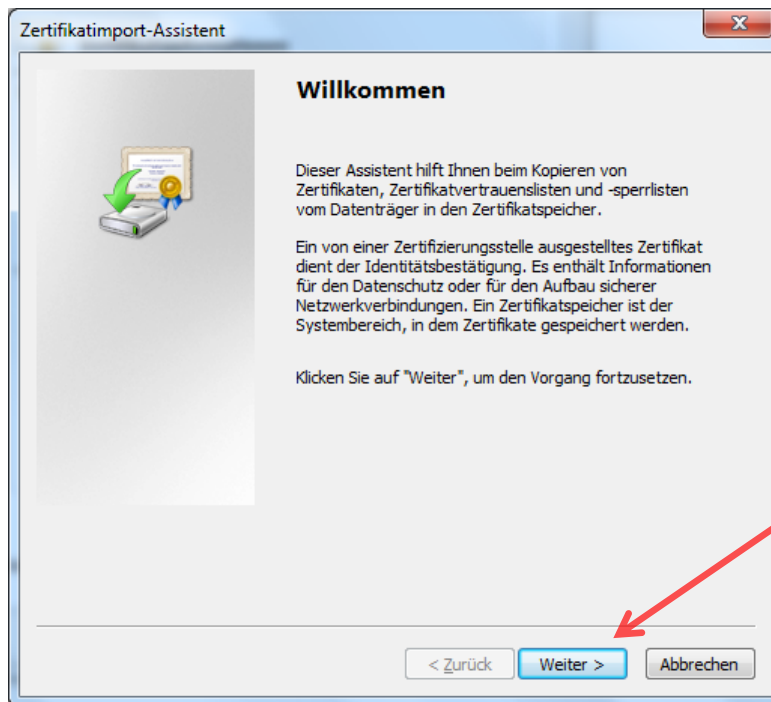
Zertifikatimport-Assistent

Willkommen

Dieser Assistent hilft Ihnen beim Kopieren von Zertifikaten, Zertifikatvertrauenslisten und -sperrlisten vom Datenträger in den Zertifikatspeicher.

Ein von einer Zertifizierungsstelle ausgestelltes Zertifikat dient der Identitätsbestätigung. Es enthält Informationen für den Datenschutz oder für den Aufbau sicherer Netzwerkverbindungen. Ein Zertifikatspeicher ist der Systembereich, in dem Zertifikate gespeichert werden.

Klicken Sie auf "Weiter", um den Vorgang fortzusetzen.

< Zurück Weiter > Abbrechen